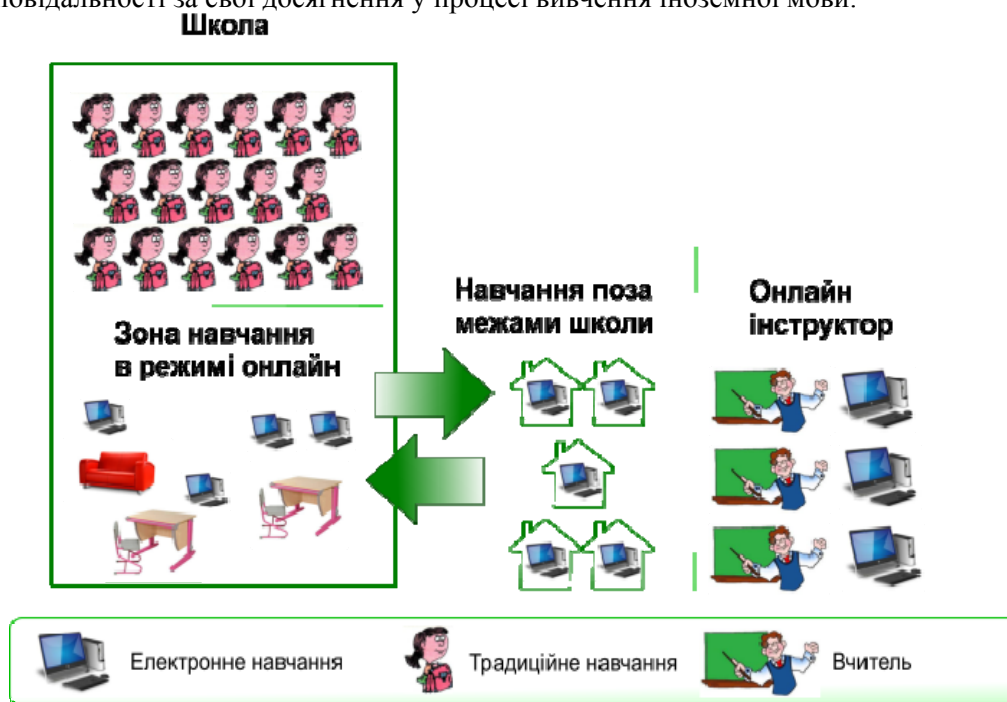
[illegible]повідальності за свої досягнення у процесі вивчення іноземної мови.

Школа

Зона навчання в режимі онлайн

Навчання поза межами школи

Онлайн інструктор

Електронне навчання

Традиційне навчання

Вчитель